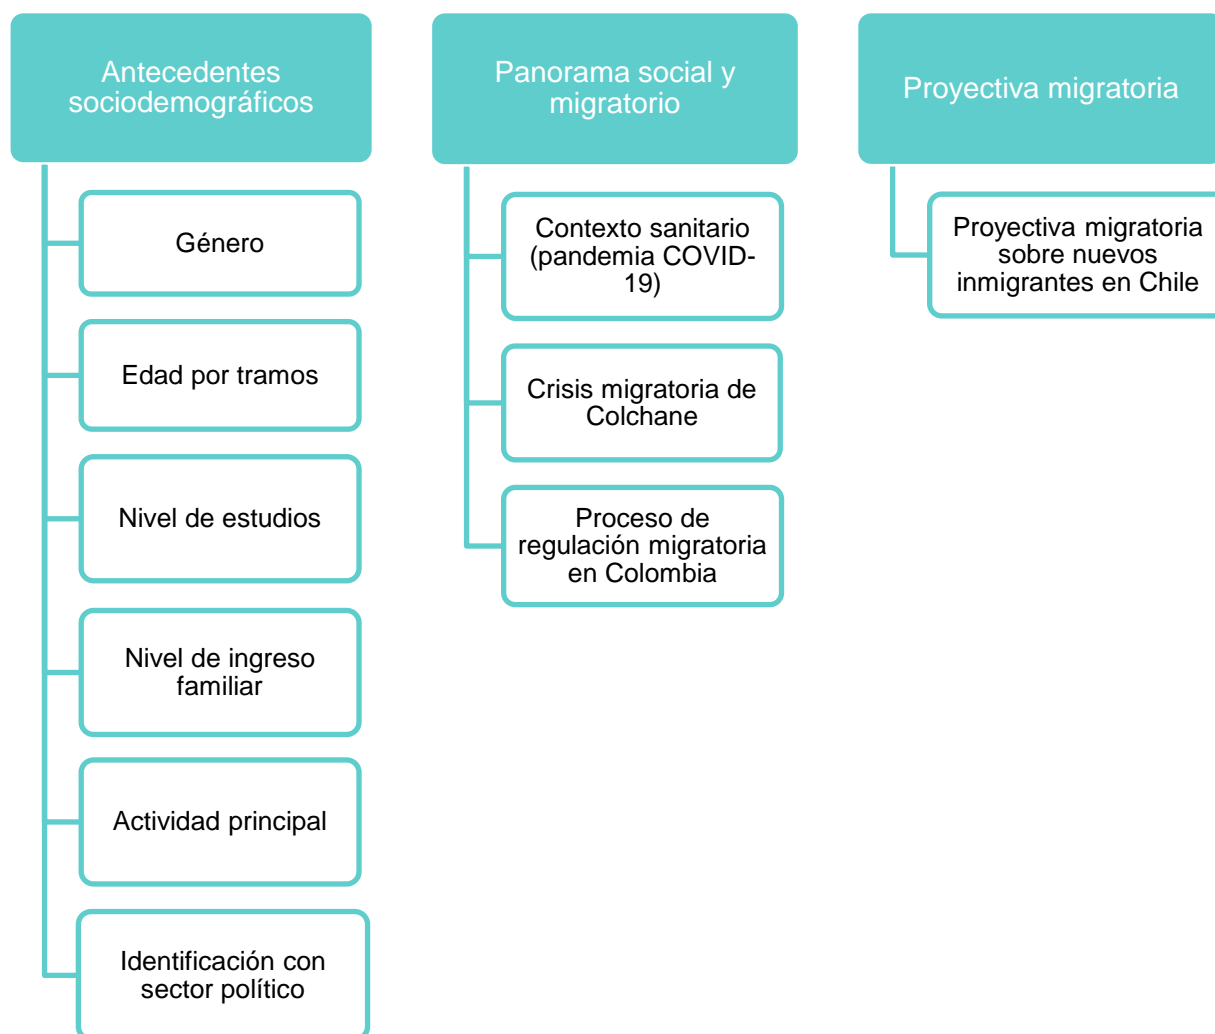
Antecedentes sociodemográficos

Género

Edad por tramos

Nivel de estudios

Nivel de ingreso familiar

Actividad principal

Identificación con sector político

Panorama social y migratorio

Contexto sanitario (pandemia COVID-19)

Crisis migratoria de Colchane

Proceso de regulación migratoria en Colombia

Proyectiva migratoria

Proyectiva migratoria sobre nuevos inmigrantes en Chile